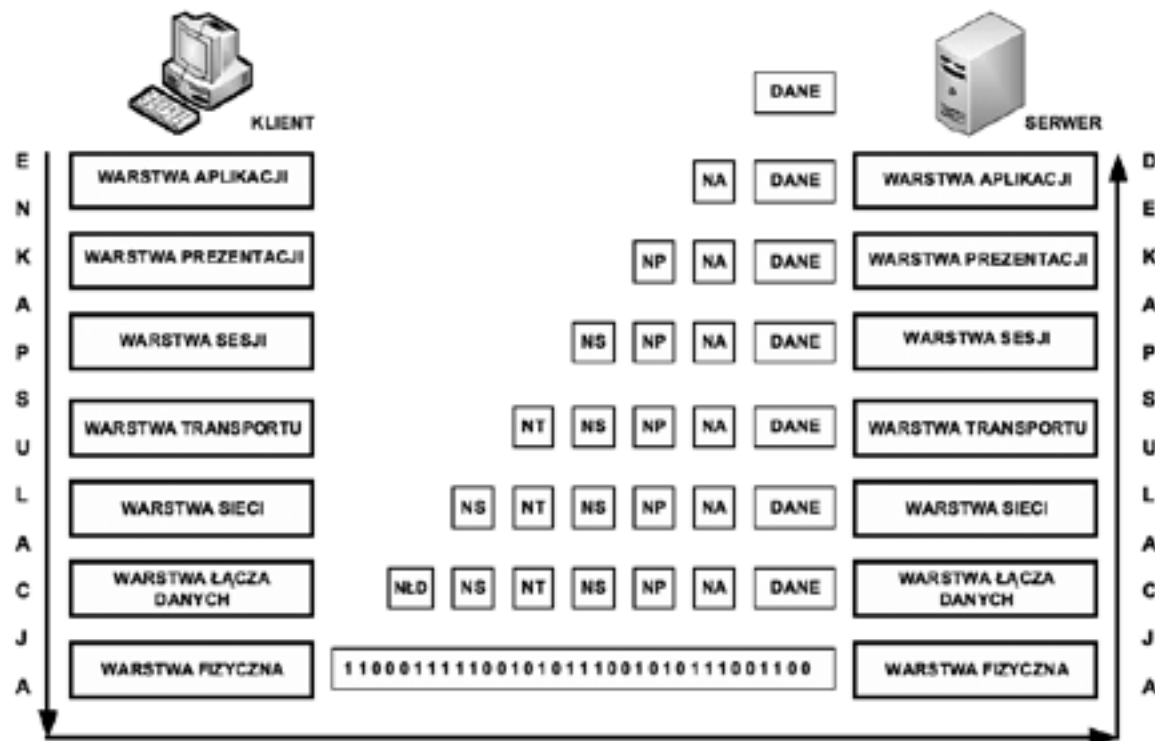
KLIENT

SERWER

DANE

E N K A P S U L A C J A

| WARSTWA APLIKACJI | | | | | | NA | DANE | WARSTWA APLIKACJI |
|---|---|---|---|---|---|---|---|---|
| WARSTWA PREZENTACJI | | | | | NP | NA | DANE | WARSTWA PREZENTACJI |
| WARSTWA SESJI | | | | NS | NP | NA | DANE | WARSTWA SESJI |
| WARSTWA TRANSPORTU | | | NT | NS | NP | NA | DANE | WARSTWA TRANSPORTU |
| WARSTWA SIECI | | NS | NT | NS | NP | NA | DANE | WARSTWA SIECI |
| WARSTWA ŁĄCZA DANYCH | NŁD | NS | NT | NS | NP | NA | DANE | WARSTWA ŁĄCZA DANYCH |
| WARSTWA FIZYCZNA | 11000111110010101110010101110011​00 | | | | | | | WARSTWA FIZYCZNA |

D E K A P S U L A C J A